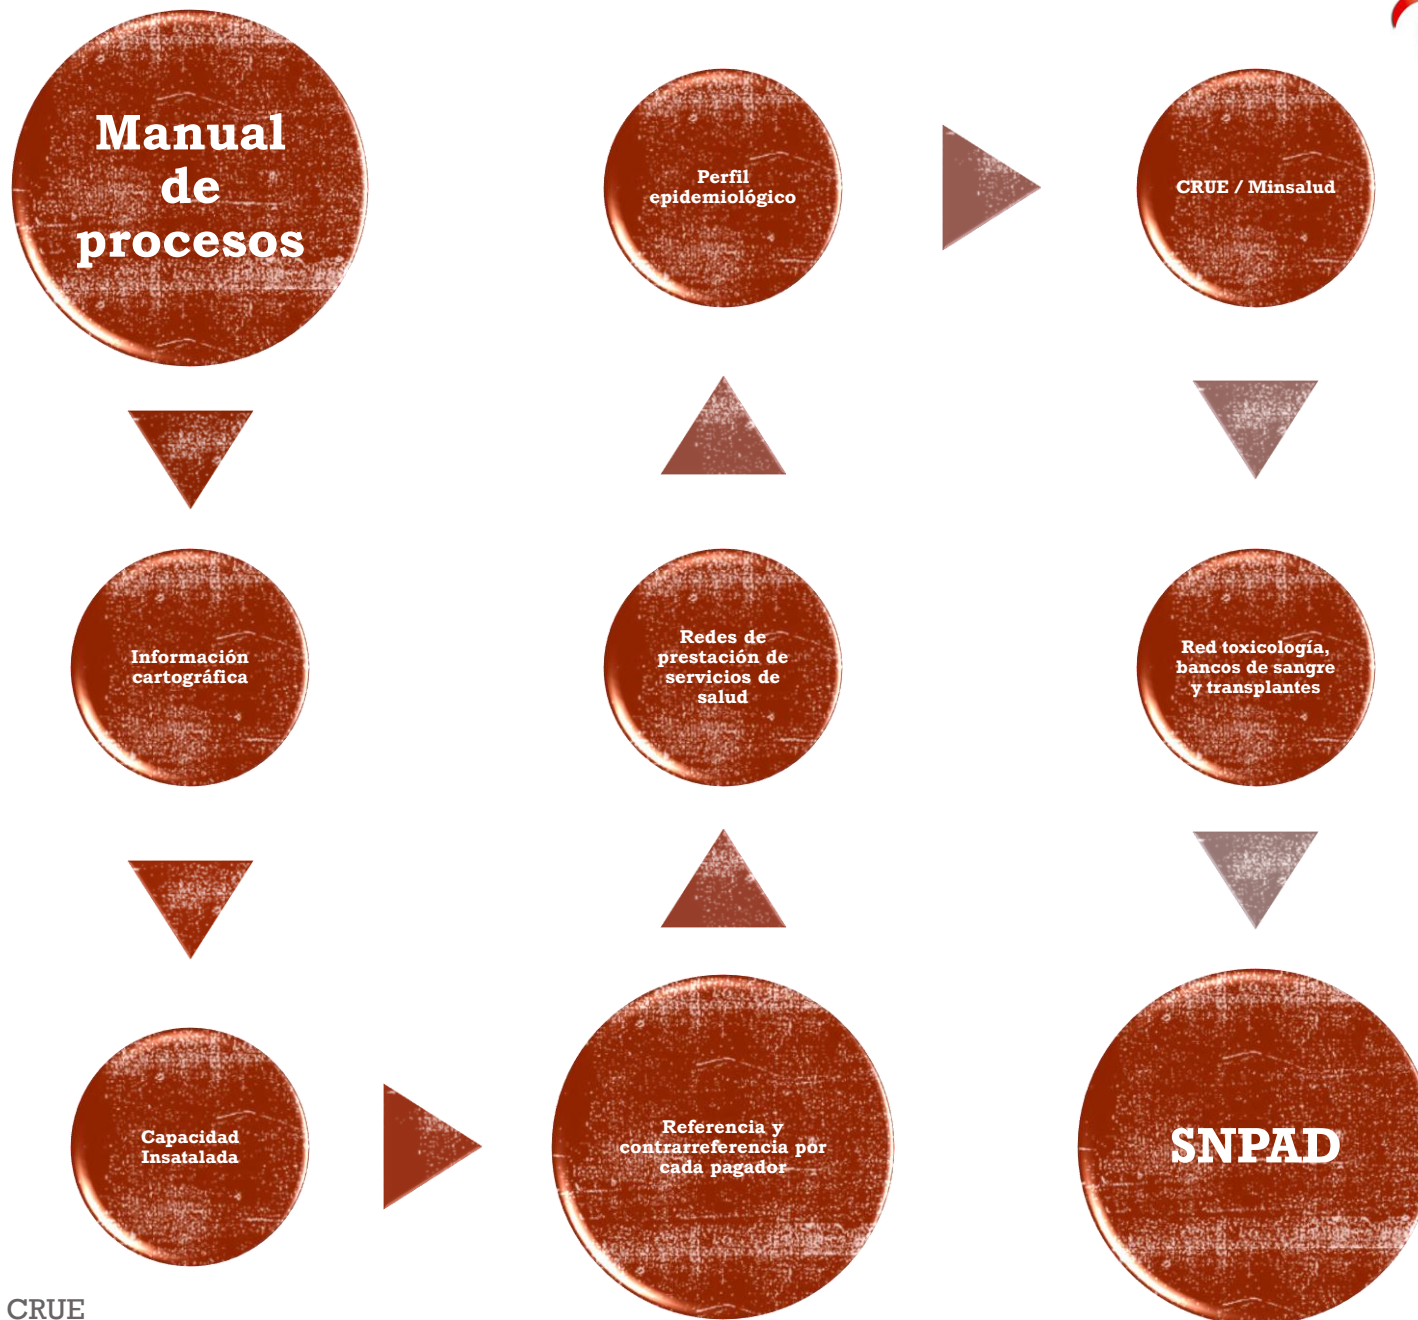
Manual de procesos

Perfil epidemiológico

CRUE / Minsalud

Información cartográfica

Redes de prestación de servicios de salud

Red toxicología, bancos de sangre y transplantes

Capacidad Insatalada

Referencia y contrarreferencia por cada pagador

SNPAD

CRUE